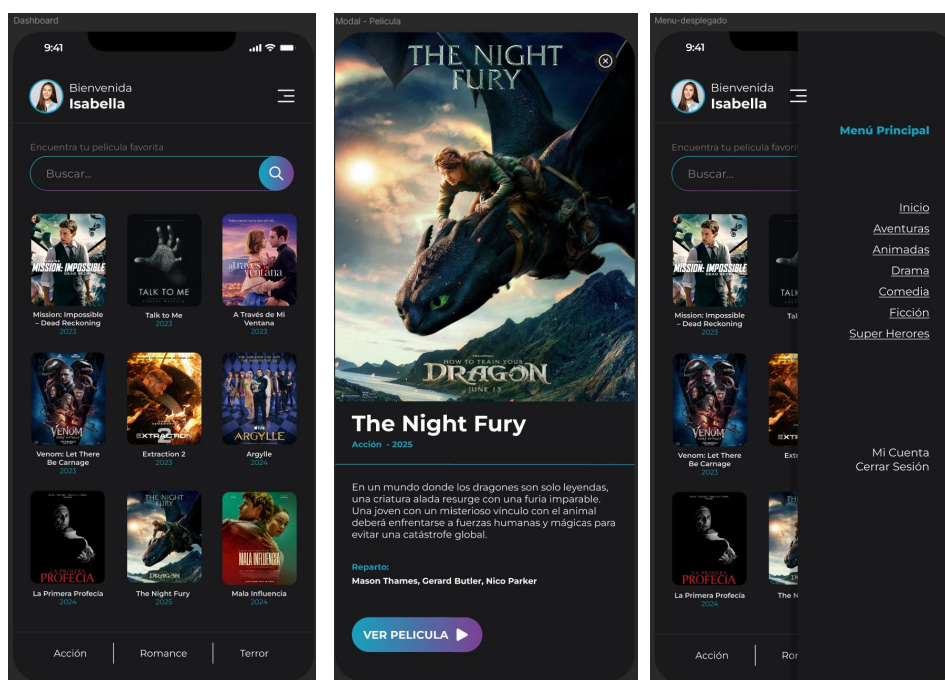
Dashboard

9:41

Bienvenida
Isabella

Encuentra tu pelicula favorita

Buscar...

MISSION: IMPOSSIBLE
Mission: Impossible – Dead Reckoning
2023

TALK TO ME
Talk to Me
2023

A través de mi ventana
A Través de Mi Ventana
2023

VENOM
Venom: Let There Be Carnage
2023

EXTRACTION 2
Extraction 2
2023

ARGYLLE
Argylle
2024

LA PRIMERA PROFECÍA
La Primera Profecía
2024

THE NIGHT FURY
DRAGON
The Night Fury
2025

MALA INFLUENCIA
Mala Influencia
2024

Acción | Romance | Terror

Modal - Pelicula

THE NIGHT FURY

HOW TO TRAIN YOUR
DRAGON
JUNE 13

The Night Fury
Acción - 2025

En un mundo donde los dragones son solo leyendas, una criatura alada resurge con una furia imparable. Una joven con un misterioso vínculo con el animal deberá enfrentarse a fuerzas humanas y mágicas para evitar una catástrofe global.

Reparto:
Mason Thames, Gerard Butler, Nico Parker

VER PELICULA

Menu-desplegado

9:41

Bienvenida
Isabella

Encuentra tu pelicula favorita

Buscar...

MISSION: IMPOSSIBLE
Mission: Impossible – Dead Reckoning
2023

TALK
Tal

VENOM
Venom: Let There Be Carnage
2023

EXTR
Extr

LA PRIMERA PROFECÍA
La Primera Profecía
2024

The N

Acción | Ro

Menú Principal

Inicio
Aventuras
Animadas
Drama
Comedia
Ficción
Super Heroes

Mi Cuenta
Cerrar Sesión